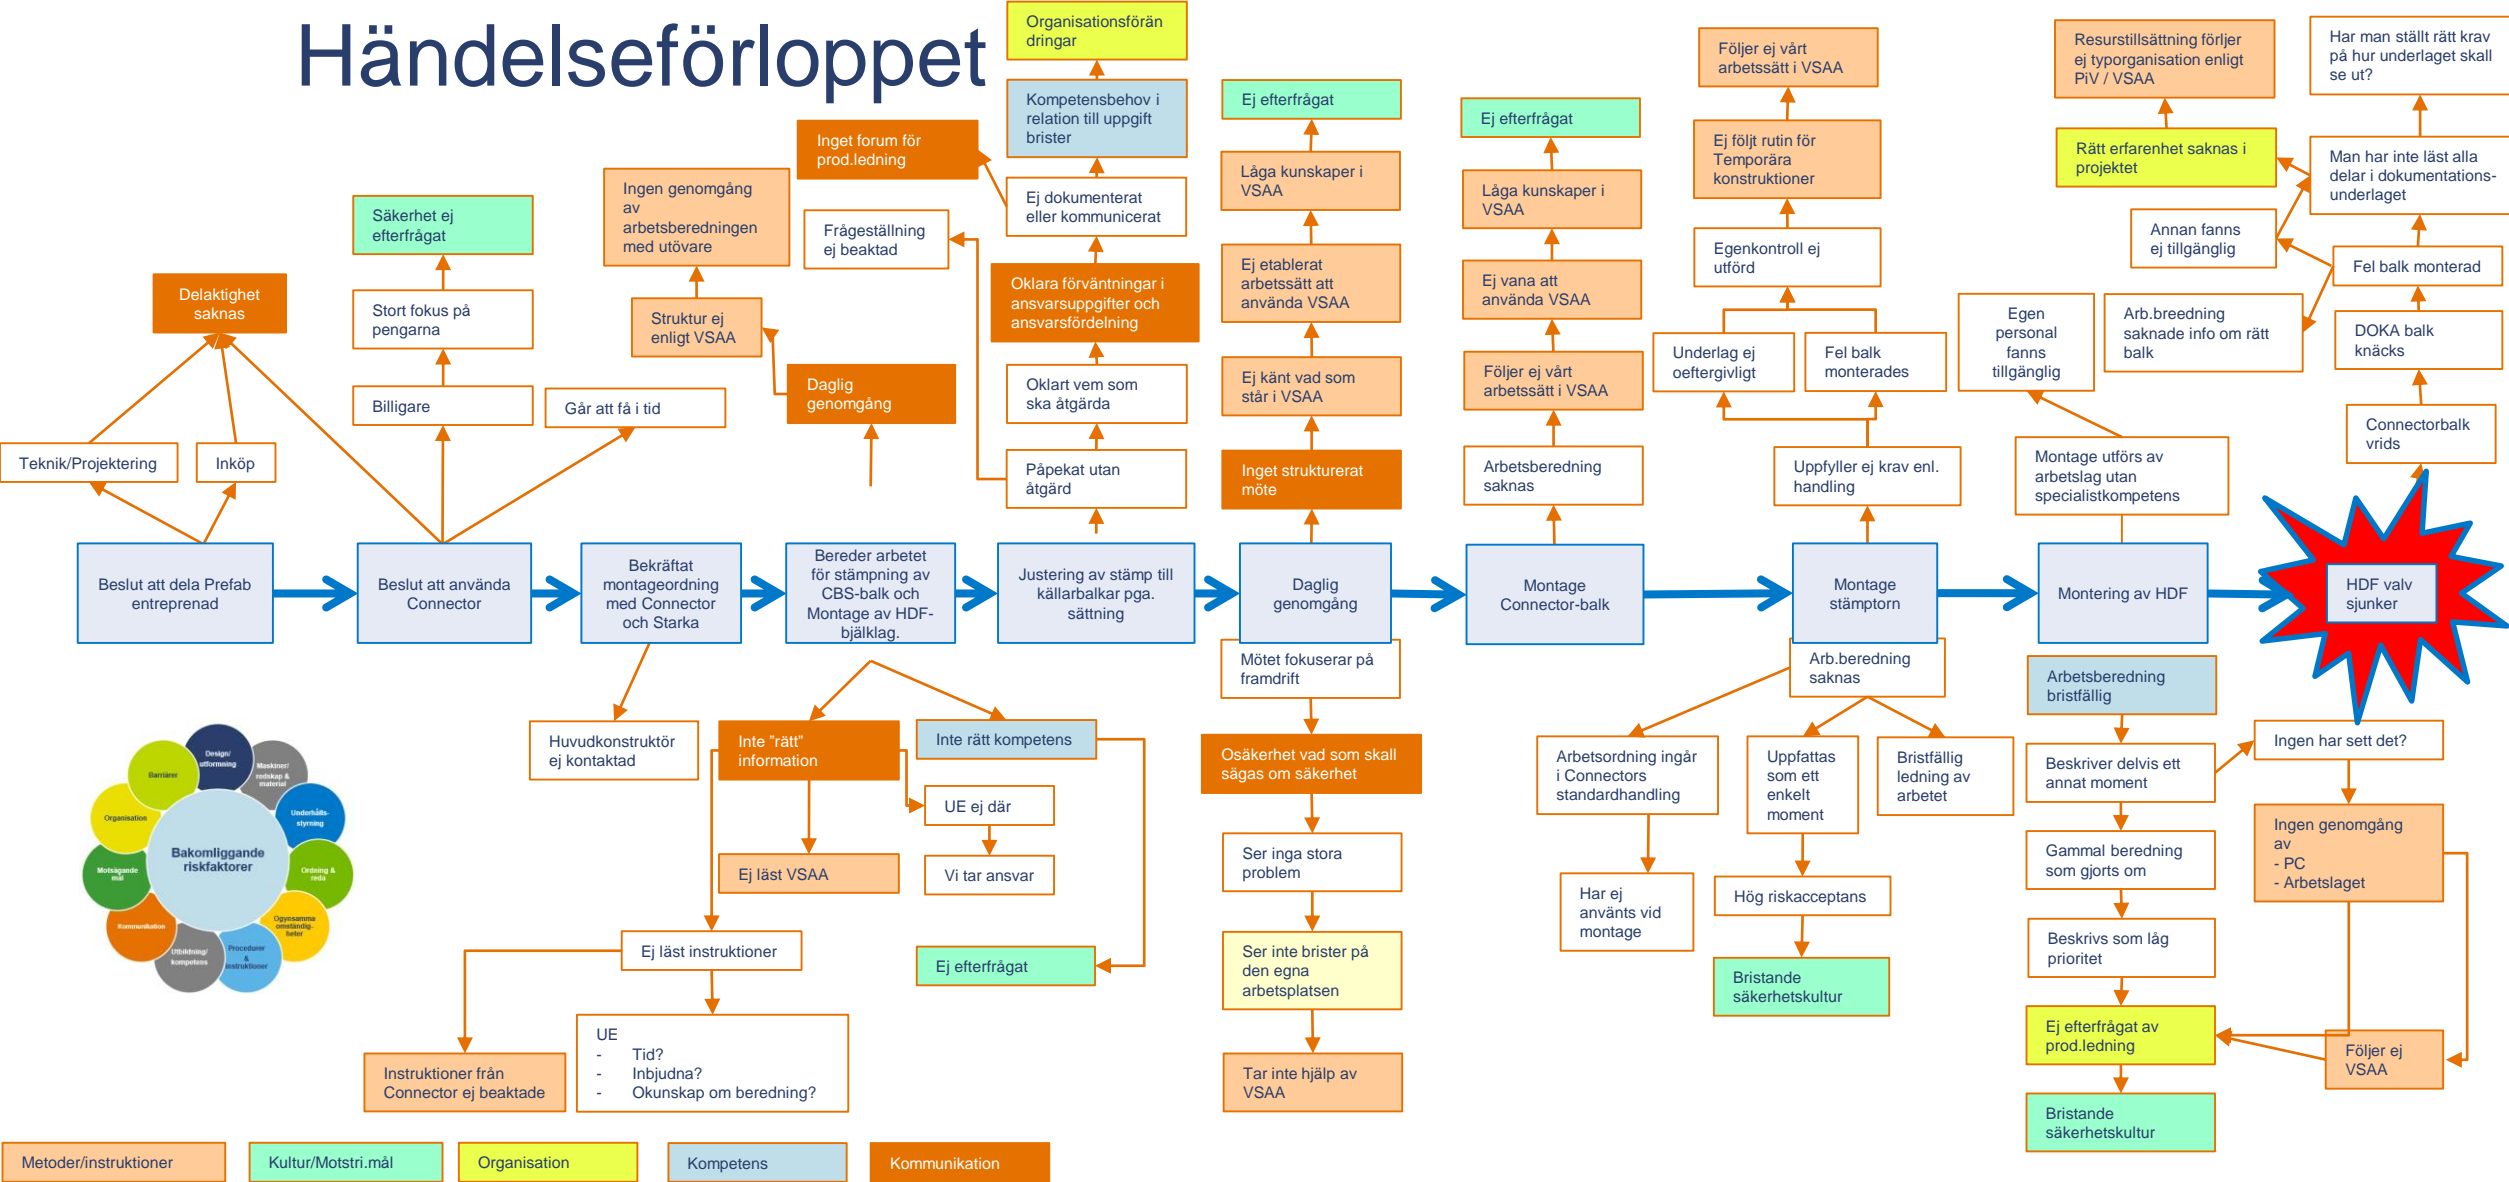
Händelseförloppet

Organisationsförändringar

Kompetensbehov i relation till uppgift brister

Ej dokumenterat eller kommunicerat

Inget forum för prod.ledning

Oklara förväntningar i ansvarsuppgifter och ansvarsfördelning

Oklart vem som ska åtgärda

Påpekat utan åtgärd

Frågeställning ej beaktad

Ingen genomgång av arbetsberedningen med utövare

Struktur ej enligt VSAA

Daglig genomgång

Säkerhet ej efterfrågat

Stort fokus på pengarna

Billigare

Går att få i tid

Delaktighet saknas

Teknik/Projektering

Inköp

Ej efterfrågat

Låga kunskaper i VSAA

Ej etablerat arbetssätt att använda VSAA

Ej känt vad som står i VSAA

Inget strukturerat möte

Ej efterfrågat

Låga kunskaper i VSAA

Ej vana att använda VSAA

Följer ej vårt arbetssätt i VSAA

Arbetsberedning saknas

Följer ej vårt arbetssätt i VSAA

Ej följt rutin för Temporära konstruktioner

Egenkontroll ej utförd

Underlag ej oeftergivligt

Fel balk monterades

Uppfyller ej krav enl. handling

Resurstillsättning förljer ej typorganisation enligt PiV / VSAA

Rätt erfarenhet saknas i projektet

Har man ställt rätt krav på hur underlaget skall se ut?

Man har inte läst alla delar i dokumentations-underlaget

Annan fanns ej tillgänglig

Fel balk monterad

Egen personal fanns tillgänglig

Arb.breedning saknade info om rätt balk

DOKA balk knäcks

Connectorbalk vrids

Montage utförs av arbetslag utan specialistkompetens

Beslut att dela Prefab entreprenad

Beslut att använda Connector

Bekräftat montageordning med Connector och Starka

Bereder arbetet för stämpning av CBS-balk och Montage av HDF-bjälklag.

Justering av stämp till källarbalkar pga. sättning

Daglig genomgång

Montage Connector-balk

Montage stämptorn

Montering av HDF

HDF valv sjunker

Mötet fokuserar på framdrift

Arb.beredning saknas

Arbetsberedning bristfällig

Huvudkonstruktör ej kontaktad

Inte "rätt" information

Inte rätt kompetens

UE ej där

Vi tar ansvar

Ej läst VSAA

Ej efterfrågat

Ej läst instruktioner

Instruktioner från Connector ej beaktade

UE
- Tid?
- Inbjudna?
- Okunskap om beredning?

Osäkerhet vad som skall sägas om säkerhet

Ser inga stora problem

Ser inte brister på den egna arbetsplatsen

Tar inte hjälp av VSAA

Arbetsordning ingår i Connectors standardhandling

Har ej använts vid montage

Uppfattas som ett enkelt moment

Bristfällig ledning av arbetet

Hög riskacceptans

Bristande säkerhetskultur

Beskriver delvis ett annat moment

Gammal beredning som gjorts om

Beskrivs som låg prioritet

Ej efterfrågat av prod.ledning

Bristande säkerhetskultur

Ingen har sett det?

Ingen genomgång av
- PC
- Arbetslaget

Följer ej VSAA

Bakomliggande riskfaktorer

Design/utformning

Maskiner/redskap & material

Underhålls-styrning

Ordning & reda

Ogynsamma omständigheter

Procedurer & instruktioner

Utbildning/kompetens

Kommunikation

Motsagande mål

Organisation

Barriärer

Metoder/instruktioner

Kultur/Motstri.mål

Organisation

Kompetens

Kommunikation